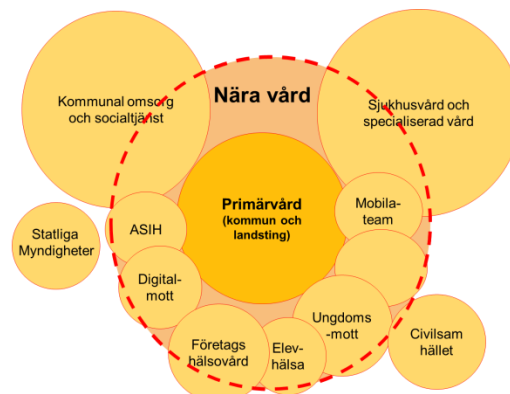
Nära vård

Kommunal omsorg och socialtjänst

Sjukhusvård och specialiserad vård

Primärvård (kommun och landsting)

Statliga Myndigheter

ASIH

Mobila-team

Digital-mott

Ungdoms-mott

Företags hälsovård

Elev-hälsa

Civilsam hället